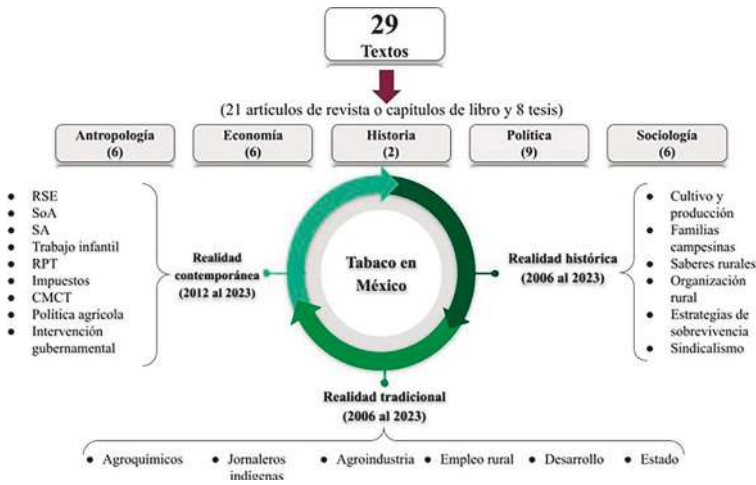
29
Textos

(21 artículos de revista o capítulos de libro y 8 tesis)

Antropología (6)

Economía (6)

Historia (2)

Política (9)

Sociología (6)

- RSE
- SoA
- SA
- Trabajo infantil
- RPT
- Impuestos
- CMCT
- Política agrícola
- Intervención gubernamental

Realidad contemporánea (2012 al 2023)

Tabaco en México

Realidad histórica (2006 al 2023)

- Cultivo y producción
- Familias campesinas
- Saberes rurales
- Organización rural
- Estrategias de sobrevivencia
- Sindicalismo

Realidad tradicional (2006 al 2023)

- Agroquímicos
- Jornaleros indígenas
- Agroindustria
- Empleo rural
- Desarrollo
- Estado